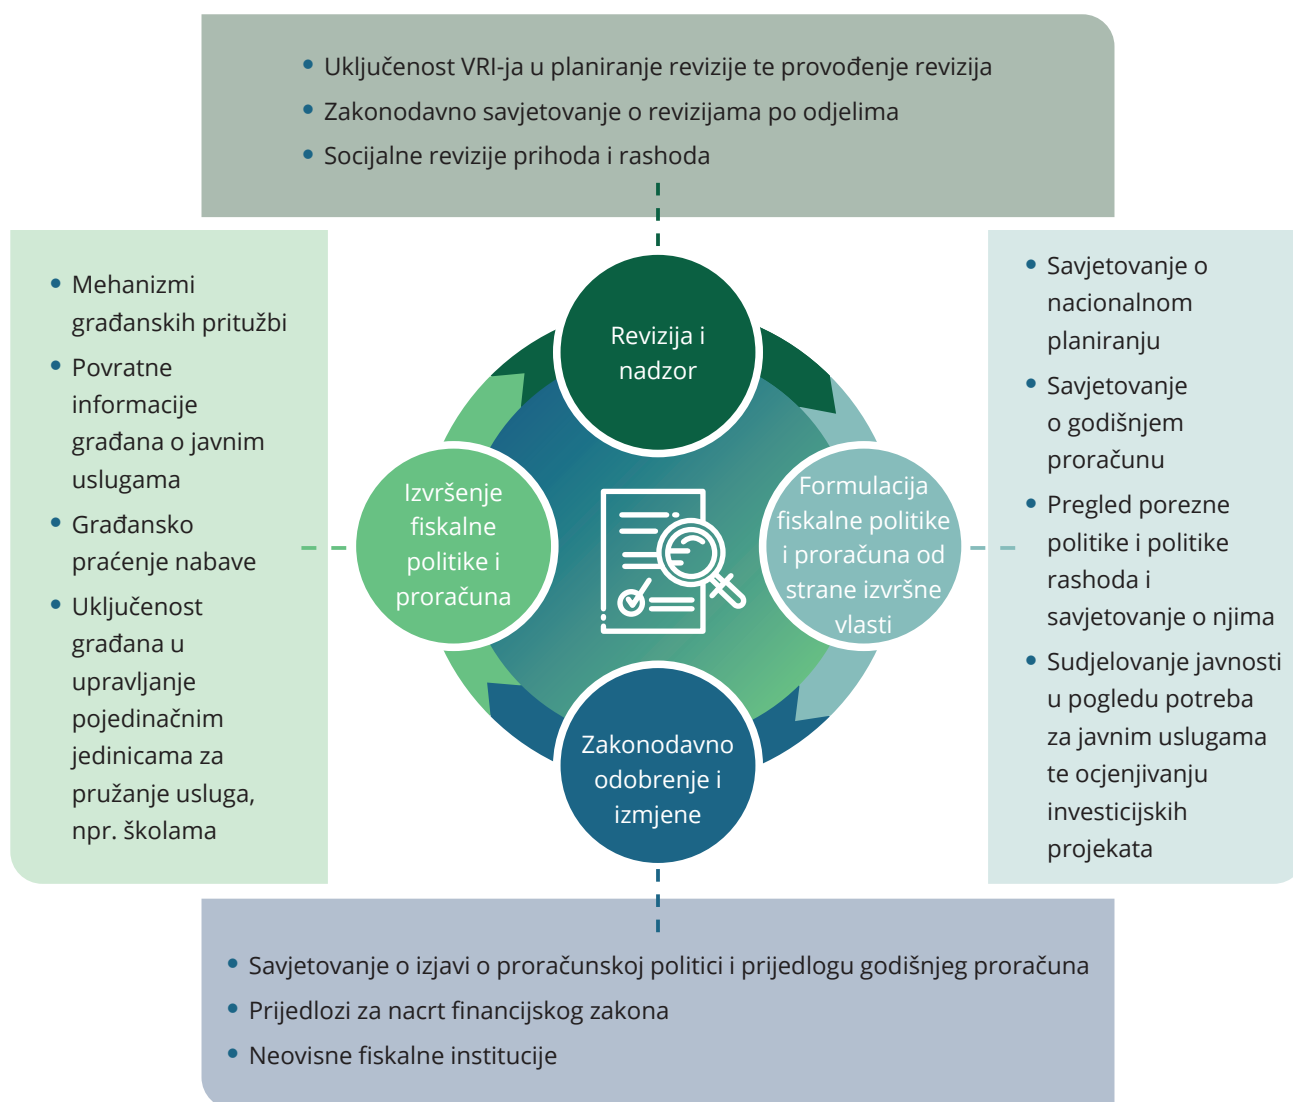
• Uključenost VRI-ja u planiranje revizije te provođenje revizija
• Zakonodavno savjetovanje o revizijama po odjelima
• Socijalne revizije prihoda i rashoda

• Mehanizmi građanskih pritužbi
• Povratne informacije građana o javnim uslugama
• Građansko praćenje nabave
• Uključenost građana u upravljanje pojedinačnim jedinicama za pružanje usluga, npr. školama

Revizija i nadzor

Izvršenje fiskalne politike i proračuna

Formulacija fiskalne politike i proračuna od strane izvršne vlasti

Zakonodavno odobrenje i izmjene

• Savjetovanje o nacionalnom planiranju
• Savjetovanje o godišnjem proračunu
• Pregled porezne politike i politike rashoda i savjetovanje o njima
• Sudjelovanje javnosti u pogledu potreba za javnim uslugama te ocjenjivanju investicijskih projekata

• Savjetovanje o izjavi o proračunskoj politici i prijedlogu godišnjeg proračuna
• Prijedlozi za nacrt financijskog zakona
• Neovisne fiskalne institucije